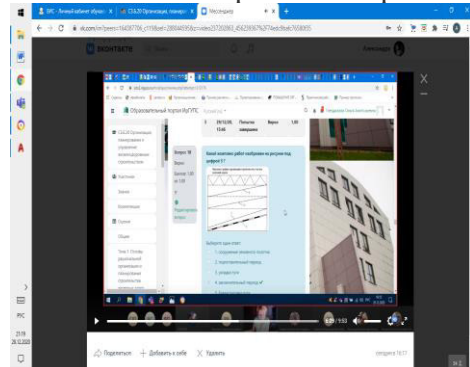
ЭПС - Личный кабинет обучающ... × | СЭ.09 Организация, планиро... × | Мессенджер × | +

vk.com/im?peers=164087706_c116&sel=2000483958&z=video25725060_456239367%2F74edc9bafc7058005

ВКОНТАКТЕ

Александра

Образовательный портал МИИТ

СЭ.09 Организация, планирование и управление технической эксплуатацией сооружений

Контакты

Значки

Компетенции

Оценки

Общее

Тема 1. Основы эксплуатационной

29/12/20, 13:46 | Попытка завершена | Верно | 1,00

Вопрос 16

Верно

Баллов: 1,00 из 1,00

Какой комплекс работ изображен на рисунке под цифрой 5 ?

Выберите один ответ:

1. сооружение земляного полотна

2. подготовительный период

3. укладка пути

4. заключительный период

5. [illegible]

5:51 / 9:53

Поделиться | Добавить к себе | Удалить

РУС

23:18
28.12.2020